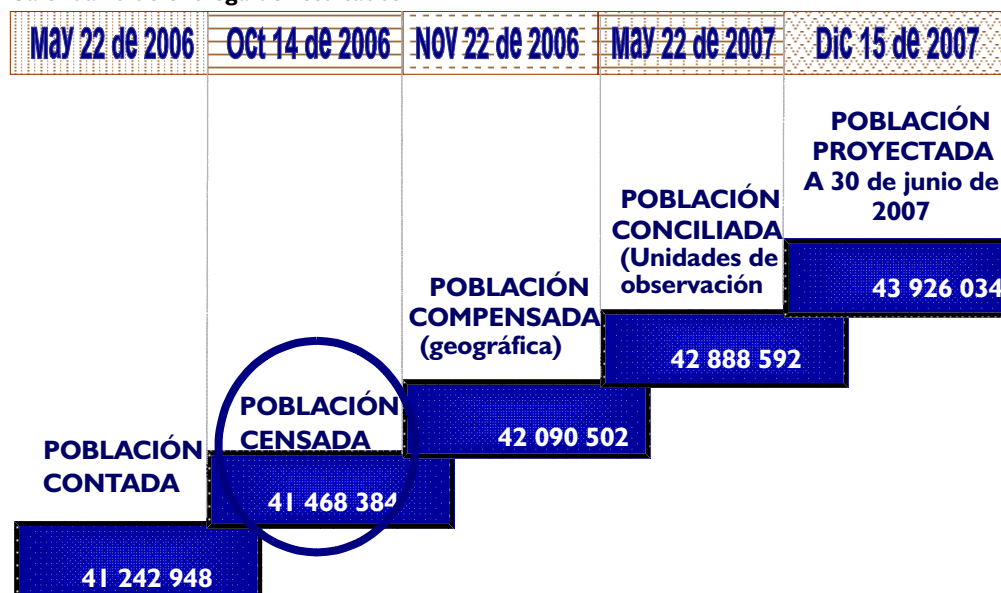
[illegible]

| May 22 de 2006 | Oct 14 de 2006 | NOV 22 de 2006 | May 22 de 2007 | Dic 15 de 2007 |
|---|---|---|---|---|

POBLACIÓN CONTADA
41 242 948

POBLACIÓN CENSADA
41 468 384

POBLACIÓN COMPENSADA (geográfica)
42 090 502

POBLACIÓN CONCILIADA (Unidades de observación
42 888 592

POBLACIÓN PROYECTADA A 30 de junio de 2007
43 926 034